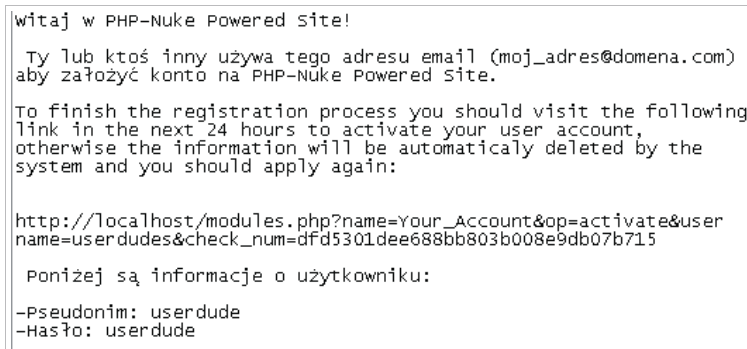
Witaj w PHP-Nuke Powered Site!

Ty lub ktoś inny używa tego adresu email (moj_adres@domena.com) aby założyć konto na PHP-Nuke Powered Site.

To finish the registration process you should visit the following link in the next 24 hours to activate your user account, otherwise the information will be automaticaly deleted by the system and you should apply again:

http://localhost/modules.php?name=Your_Account&op=activate&username=userdudes&check_num=dfd5301dee688bb803b008e9db07b715

Poniżej są informacje o użytkowniku:

-Pseudonim: userdude
-Hasło: userdude